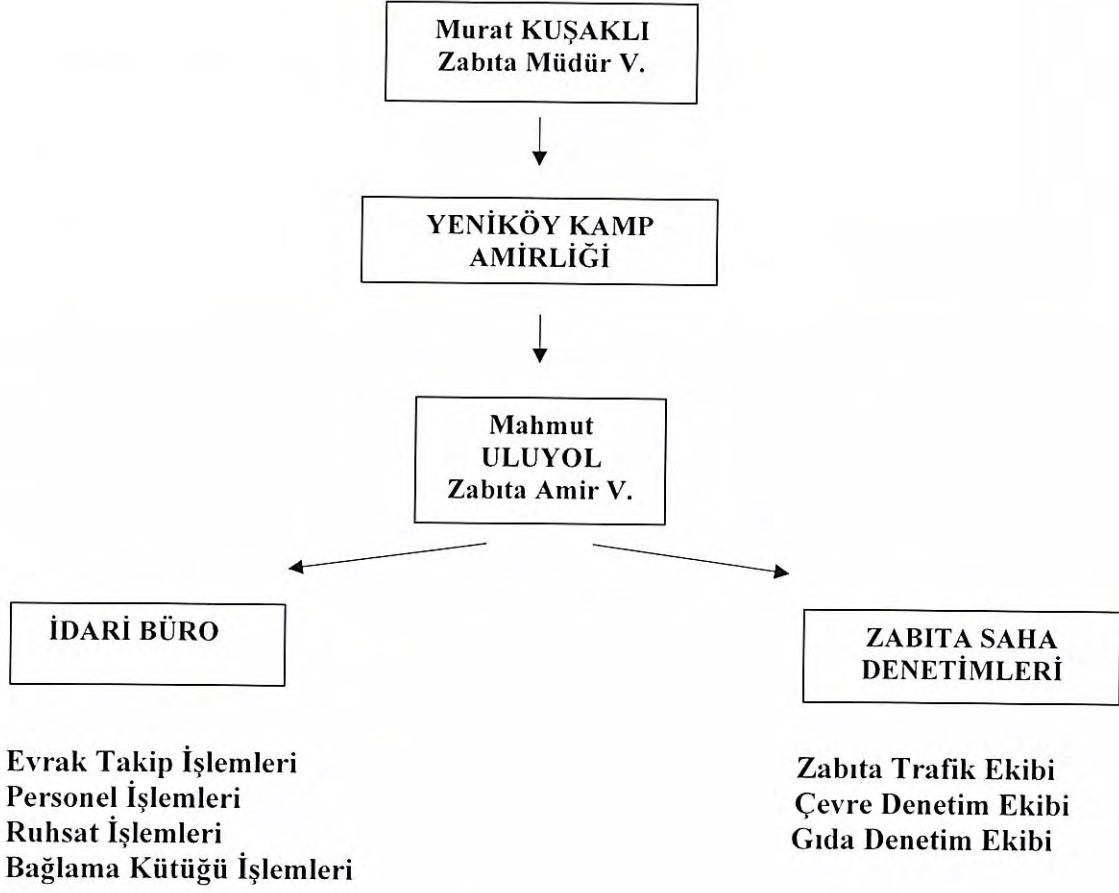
Murat KUŞAKLI
Zabıta Müdür V.

YENİKÖY KAMP AMİRLİĞİ

Mahmut ULUYOL
Zabıta Amir V.

İDARİ BÜRO

ZABITA SAHA DENETİMLERİ

Evrak Takip İşlemleri
Personel İşlemleri
Ruhsat İşlemleri
Bağlama Kütüğü İşlemleri

Zabıta Trafik Ekibi
Çevre Denetim Ekibi
Gıda Denetim Ekibi